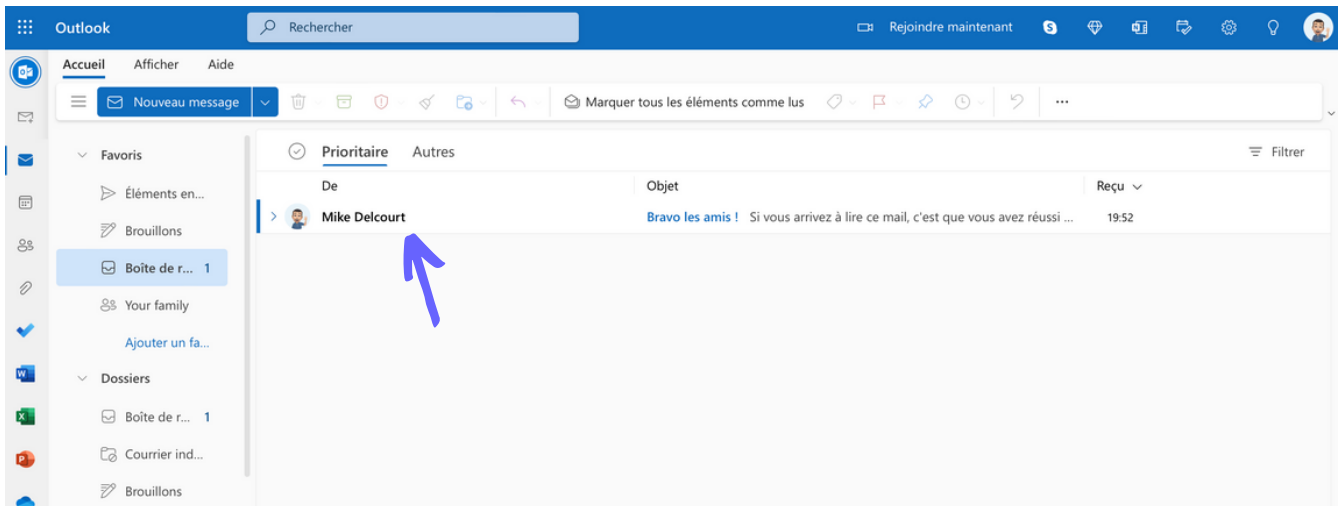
Outlook

Rechercher

Rejoindre maintenant

Accueil Afficher Aide

Nouveau message

Marquer tous les éléments comme lus

...

Favoris

Éléments en...

Brouillons

Boîte de r... 1

Your family

Ajouter un fa...

Dossiers

Boîte de r... 1

Courrier ind...

Brouillons

Prioritaire Autres

Filtrer

| De | Objet | Reçu |
|---|---|---|
| Mike Delcourt | Bravo les amis ! Si vous arrivez à lire ce mail, c'est que vous avez réussi ... | 19:52 |